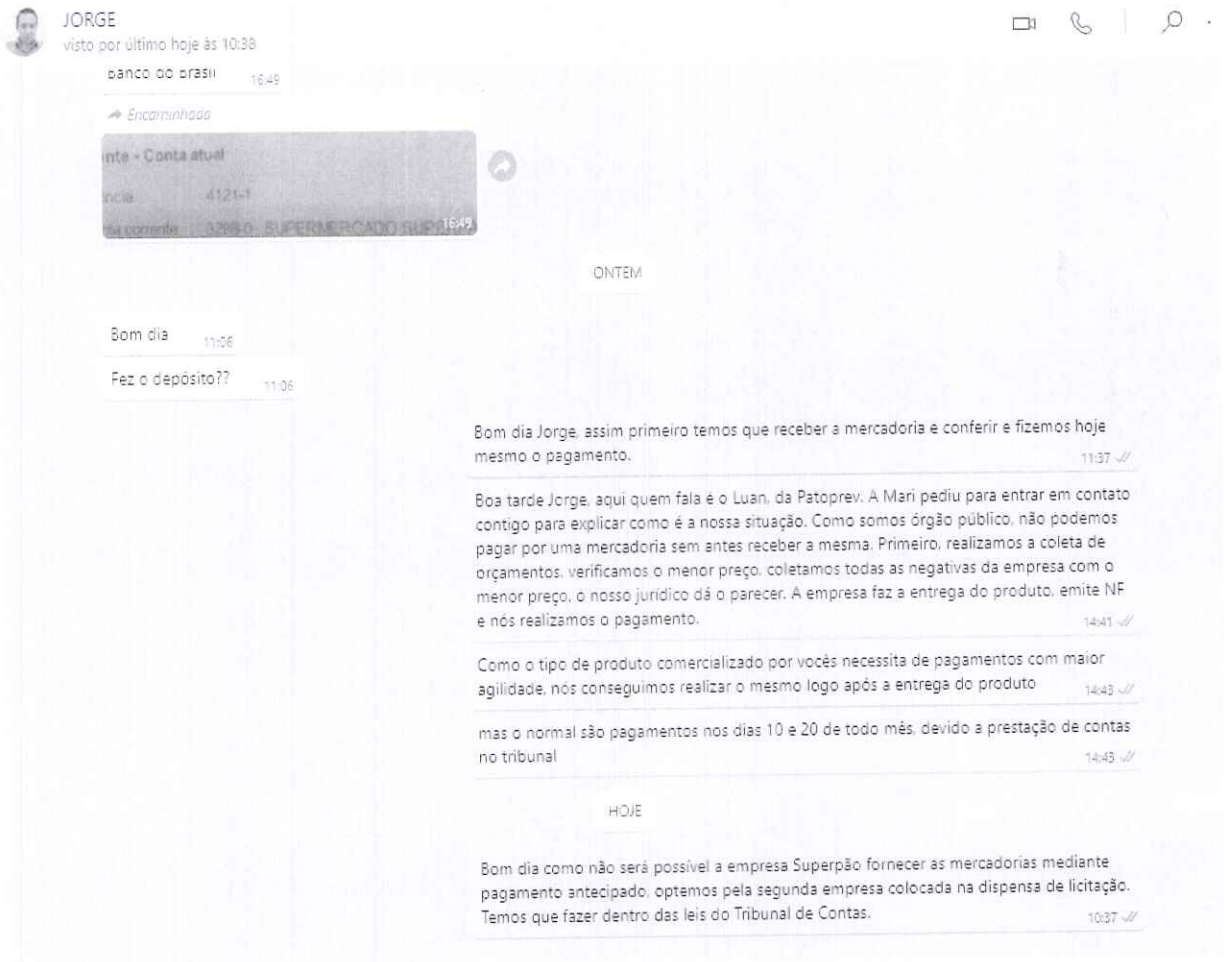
JORGE
visto por último hoje às 10:38

Banco do Brasil 16:49

Encaminhada

nte - Conta atual
ncia 4121-1
nta corrente 3208-0 SUPERMERCADO SUP 16:49

ONTEM

Bom dia 11:06

Fez o depósito?? 11:06

Bom dia Jorge, assim primeiro temos que receber a mercadoria e conferir e fizemos hoje mesmo o pagamento. 11:37

Boa tarde Jorge, aqui quem fala é o Luan, da Patoprev. A Mari pediu para entrar em contato contigo para explicar como é a nossa situação. Como somos órgão público, não podemos pagar por uma mercadoria sem antes receber a mesma. Primeiro, realizamos a coleta de orçamentos, verificamos o menor preço, coletamos todas as negativas da empresa com o menor preço, o nosso jurídico dá o parecer. A empresa faz a entrega do produto, emite NF e nós realizamos o pagamento. 14:41

Como o tipo de produto comercializado por vocês necessita de pagamentos com maior agilidade, nós conseguimos realizar o mesmo logo após a entrega do produto 14:43

mas o normal são pagamentos nos dias 10 e 20 de todo mês, devido a prestação de contas no tribunal 14:43

HOJE

Bom dia como não será possível a empresa Superpão fornecer as mercadorias mediante pagamento antecipado, optemos pela segunda empresa colocada na dispensa de licitação. Temos que fazer dentro das leis do Tribunal de Contas. 10:37